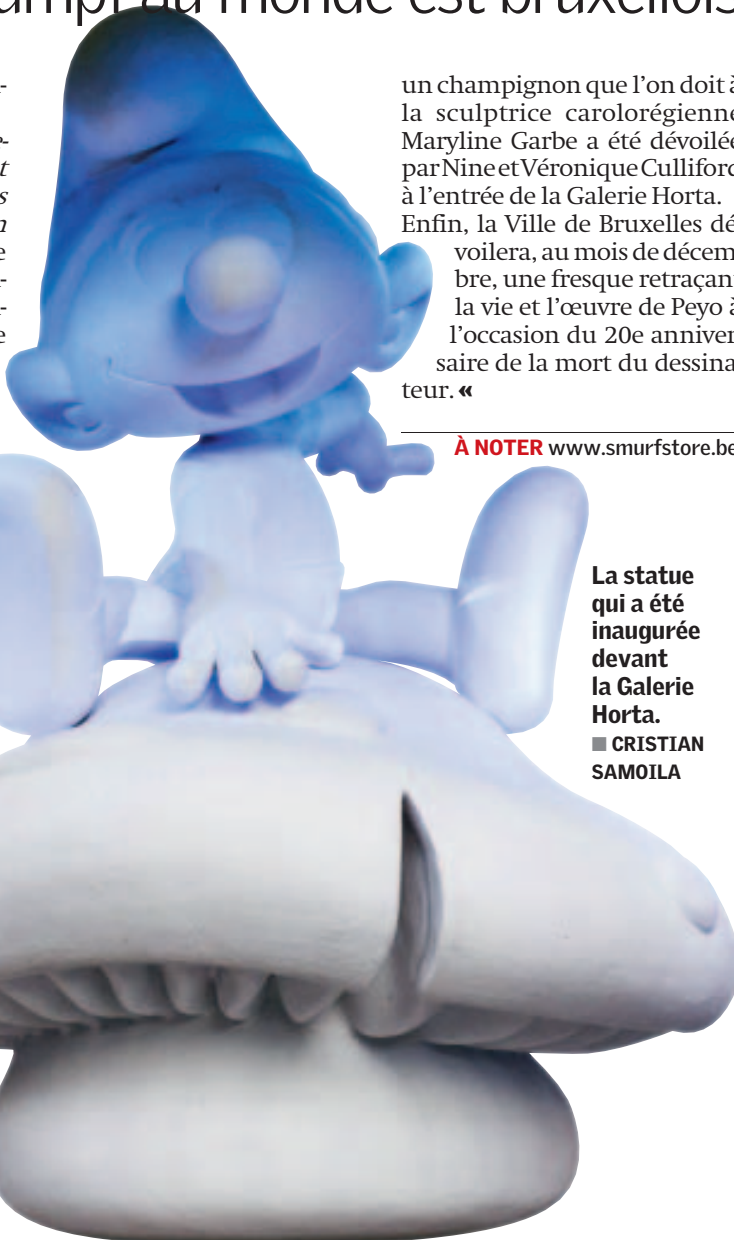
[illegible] monde est bruxellois

un champignon que l'on doit à la sculptrice carolorégienne Maryline Garbe a été dévoilée par Nine et Véronique Culliford à l'entrée de la Galerie Horta.

Enfin, la Ville de Bruxelles dévoilera, au mois de décembre, une fresque retraçant la vie et l'œuvre de Peyo à l'occasion du 20e anniversaire de la mort du dessinateur. «

À NOTER www.smurfstore.be

La statue qui a été inaugurée devant la Galerie Horta. ■ CRISTIAN SAMOILA